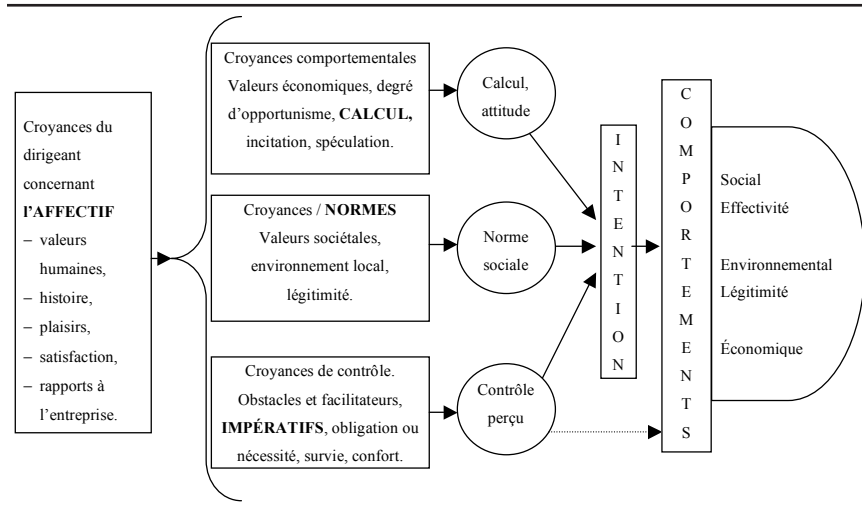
Croyances du dirigeant concernant **l'AFFECTIF**
– valeurs humaines,
– histoire,
– plaisirs,
– satisfaction,
– rapports à l'entreprise.

Croyances comportementales
Valeurs économiques, degré d'opportunisme, **CALCUL,** incitation, spéculation.

Calcul, attitude

Croyances / **NORMES**
Valeurs sociétales, environnement local, légitimité.

Norme sociale

Croyances de contrôle.
Obstacles et facilitateurs, **IMPÉRATIFS**, obligation ou nécessité, survie, confort.

Contrôle perçu

INTENTION

COMPORTEMENTS

Social
Effectivité

Environnemental
Légitimité

Économique